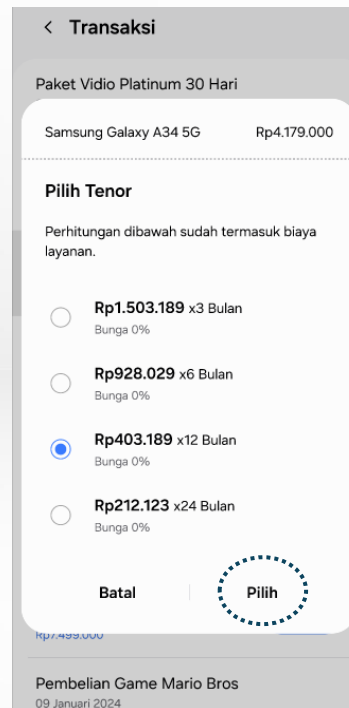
< Transaksi

Paket Vidio Platinum 30 Hari

Samsung Galaxy A34 5G Rp4.179.000

Pilih Tenor

Perhitungan dibawah sudah termasuk biaya layanan.

Rp1.503.189 x3 Bulan
Bunga 0%

Rp928.029 x6 Bulan
Bunga 0%

Rp403.189 x12 Bulan
Bunga 0%

Rp212.123 x24 Bulan
Bunga 0%

Batal Pilih

Rp7.499.000

Pembelian Game Mario Bros
09 Januari 2024